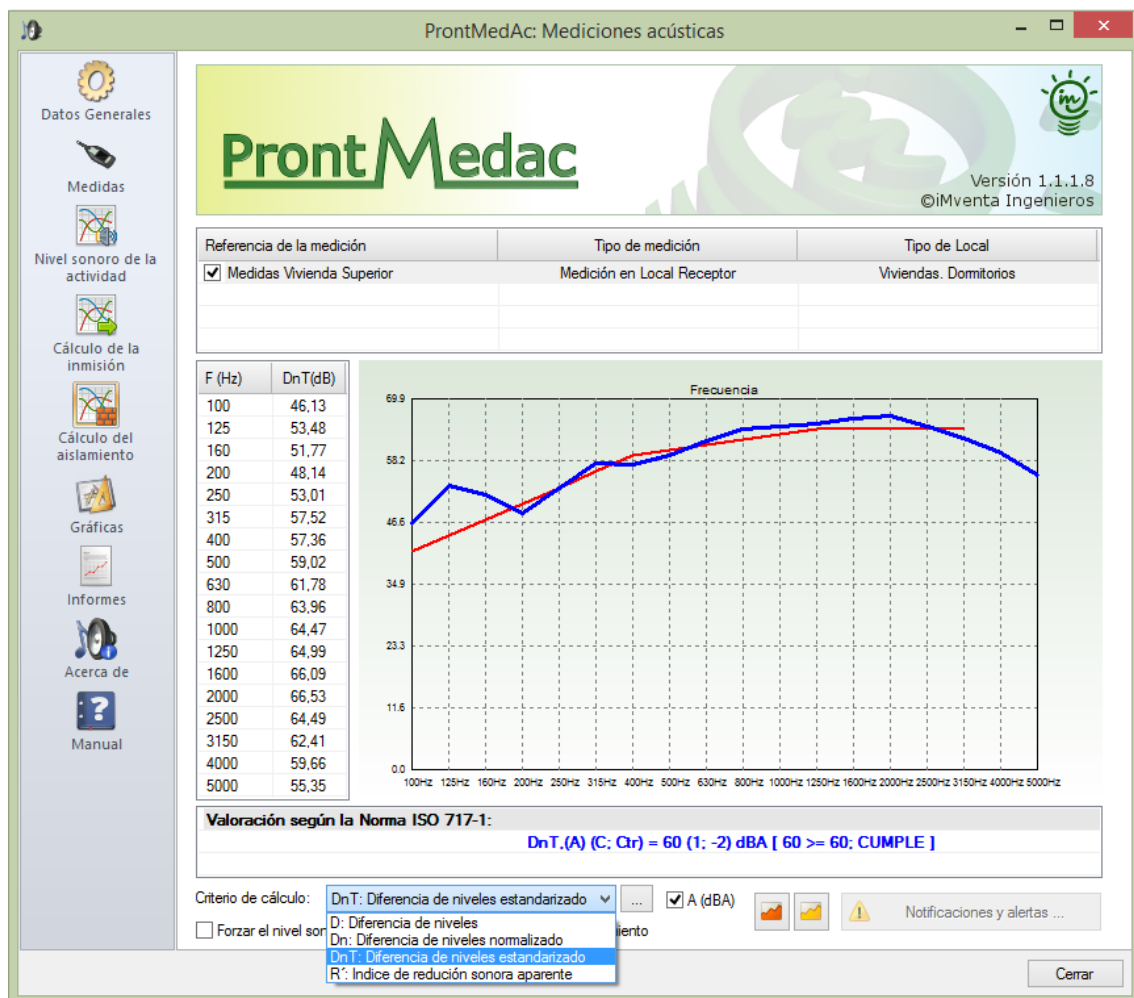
ProntMedAc: Mediciones acústicas

Datos Generales
Medidas
Nivel sonoro de la actividad
Cálculo de la inmisión
Cálculo del aislamiento
Gráficas
Informes
Acerca de
Manual

ProntMedac
Versión 1.1.1.8
©iMventa Ingenieros

| Referencia de la medición | Tipo de medición | Tipo de Local |
|---|---|---|
| Medidas Vivienda Superior | Medición en Local Receptor | Viviendas. Dormitorios |

| F (Hz) | DnT(dB) |
|---|---|
| 100 | 46,13 |
| 125 | 53,48 |
| 160 | 51,77 |
| 200 | 48,14 |
| 250 | 53,01 |
| 315 | 57,52 |
| 400 | 57,36 |
| 500 | 59,02 |
| 630 | 61,78 |
| 800 | 63,96 |
| 1000 | 64,47 |
| 1250 | 64,99 |
| 1600 | 66,09 |
| 2000 | 66,53 |
| 2500 | 64,49 |
| 3150 | 62,41 |
| 4000 | 59,66 |
| 5000 | 55,35 |

Frecuencia
69.9
58.2
46.6
34.9
23.3
11.6
0.0
100Hz 125Hz 160Hz 200Hz 250Hz 315Hz 400Hz 500Hz 630Hz 800Hz 1000Hz 1250Hz 1600Hz 2000Hz 2500Hz 3150Hz 4000Hz 5000Hz

Valoración según la Norma ISO 717-1:
DnT,(A) (C; Ctr) = 60 (1; -2) dBA [ 60 >= 60; CUMPLE ]

Criterio de cálculo: DnT: Diferencia de niveles estandarizado ... A (dBA)
Notificaciones y alertas ...
Forzar el nivel son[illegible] iento
D: Diferencia de niveles
Dn: Diferencia de niveles normalizado
DnT: Diferencia de niveles estandarizado
R´: Indice de redución sonora aparente

Cerrar